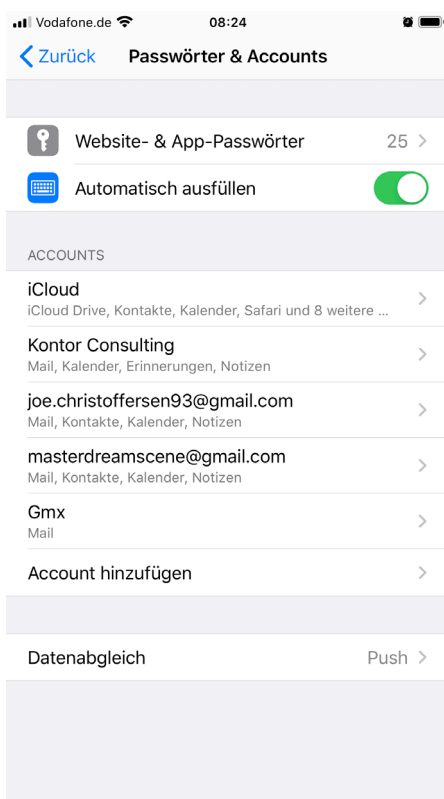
Vodafone.de 08:24

Zurück Passwörter & Accounts

Website- & App-Passwörter 25

Automatisch ausfüllen

ACCOUNTS

iCloud
iCloud Drive, Kontakte, Kalender, Safari und 8 weitere ...

Kontor Consulting
Mail, Kalender, Erinnerungen, Notizen

joe.christoffersen93@gmail.com
Mail, Kontakte, Kalender, Notizen

masterdreamscene@gmail.com
Mail, Kontakte, Kalender, Notizen

Gmx
Mail

Account hinzufügen

Datenabgleich Push